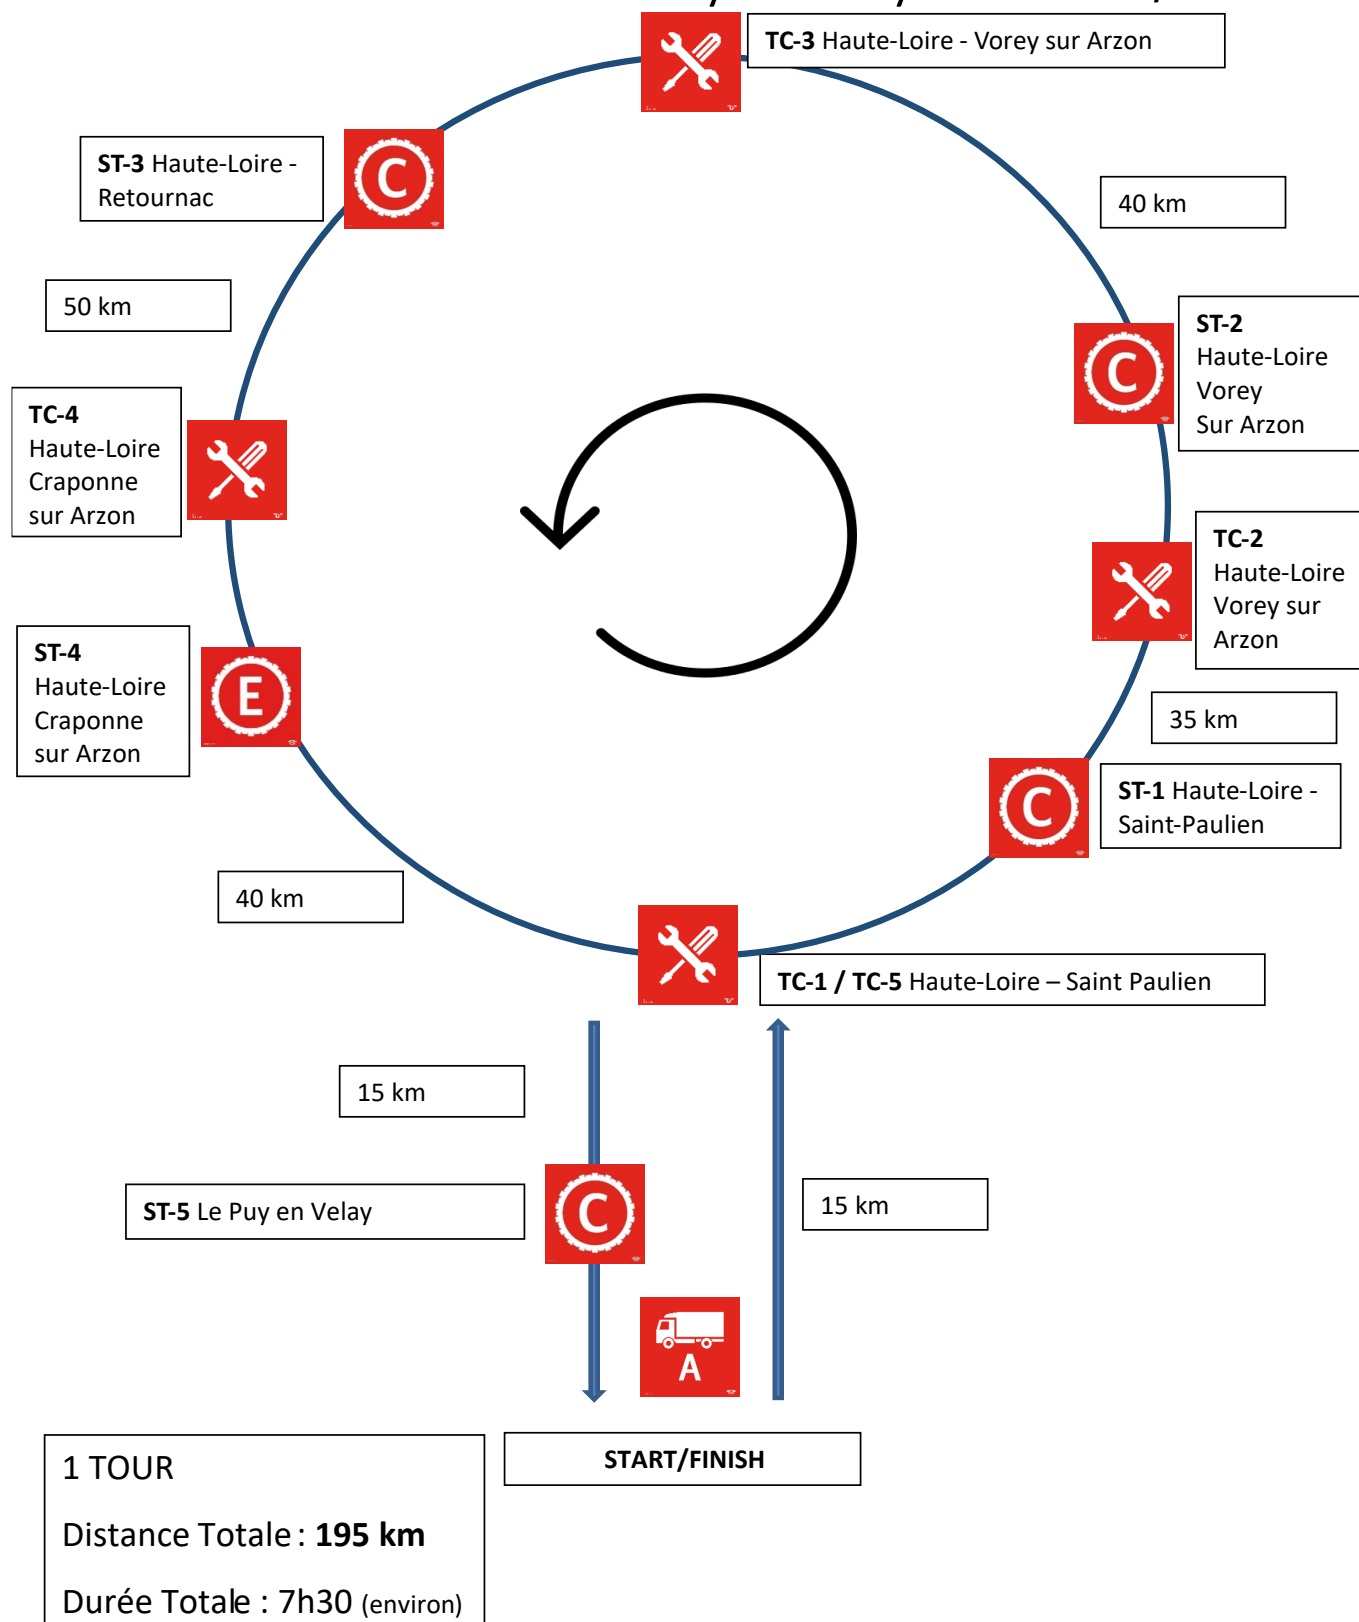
TC-3 Haute-Loire - Vorey sur Arzon

ST-3 Haute-Loire - Retournac

40 km

50 km

ST-2 Haute-Loire Vorey Sur Arzon

TC-4 Haute-Loire Craponne sur Arzon

TC-2 Haute-Loire Vorey sur Arzon

ST-4 Haute-Loire Craponne sur Arzon

35 km

ST-1 Haute-Loire - Saint-Paulien

40 km

TC-1 / TC-5 Haute-Loire – Saint Paulien

15 km

ST-5 Le Puy en Velay

15 km

A

1 TOUR

Distance Totale : **195 km**

Durée Totale : 7h30 (environ)

START/FINISH